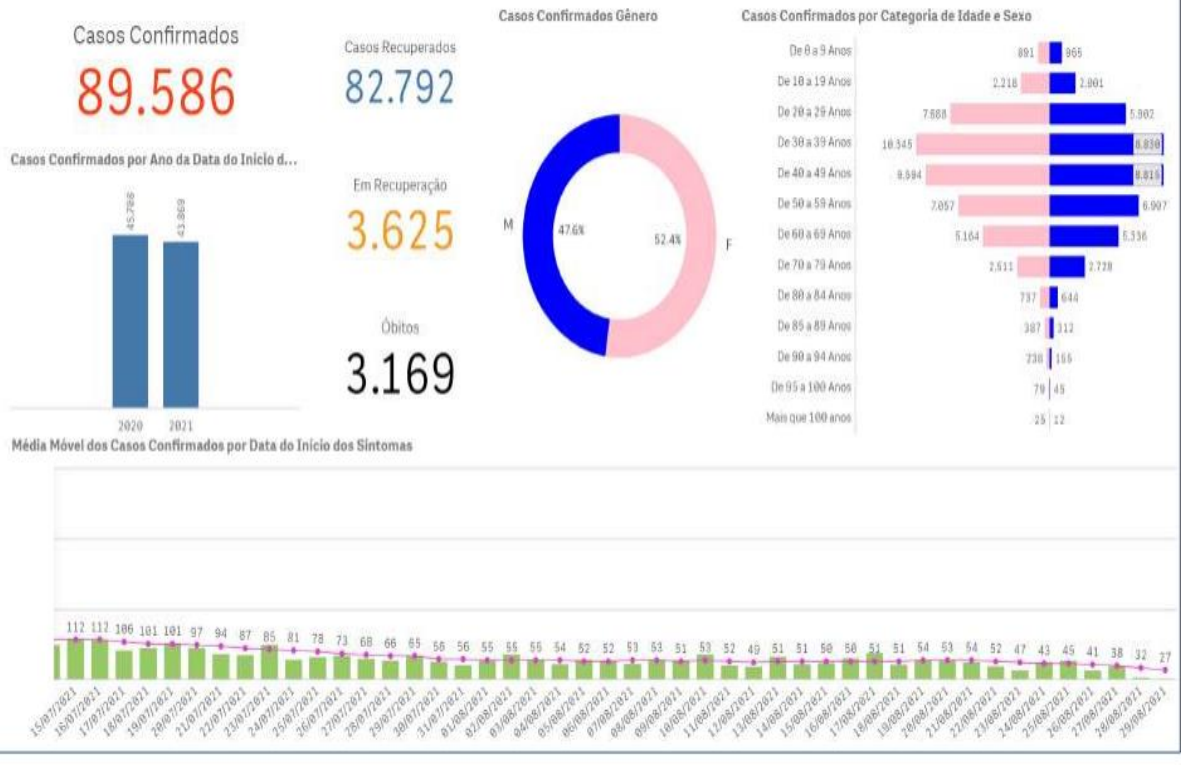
Casos Confirmados
89.586

Casos Recuperados
82.792

Em Recuperação
3.625

Óbitos
3.169

Casos Confirmados por Ano da Data do Início d...

45.706
43.869
2020
2021

Casos Confirmados Gênero

M
47.6%
52.4%
F

Casos Confirmados por Categoria de Idade e Sexo

| | F | M |
|---|---|---|
| De 0 a 9 Anos | 891 | 965 |
| De 10 a 19 Anos | 2.218 | 2.001 |
| De 20 a 29 Anos | 7.688 | 5.902 |
| De 30 a 39 Anos | 10.545 | 8.830 |
| De 40 a 49 Anos | 9.594 | 8.815 |
| De 50 a 59 Anos | 7.057 | 6.907 |
| De 60 a 69 Anos | 5.164 | 5.336 |
| De 70 a 79 Anos | 2.511 | 2.728 |
| De 80 a 84 Anos | 737 | 644 |
| De 85 a 89 Anos | 387 | 312 |
| De 90 a 94 Anos | 230 | 165 |
| De 95 a 100 Anos | 79 | 45 |
| Mais que 100 anos | 25 | 12 |

Média Móvel dos Casos Confirmados por Data do Início dos Sintomas

112 112 106 101 101 97 94 87 85 81 78 73 68 66 65 58 56 55 55 55 54 52 52 53 53 51 53 52 49 51 51 50 50 51 51 54 53 54 52 47 43 45 41 38 32 27

15/07/2021 16/07/2021 17/07/2021 18/07/2021 19/07/2021 20/07/2021 21/07/2021 22/07/2021 23/07/2021 24/07/2021 25/07/2021 26/07/2021 27/07/2021 28/07/2021 29/07/2021 30/07/2021 31/07/2021 01/08/2021 02/08/2021 03/08/2021 04/08/2021 05/08/2021 06/08/2021 07/08/2021 08/08/2021 09/08/2021 10/08/2021 11/08/2021 12/08/2021 13/08/2021 14/08/2021 15/08/2021 16/08/2021 17/08/2021 18/08/2021 19/08/2021 20/08/2021 21/08/2021 22/08/2021 23/08/2021 24/08/2021 25/08/2021 26/08/2021 27/08/2021 28/08/2021 29/08/2021